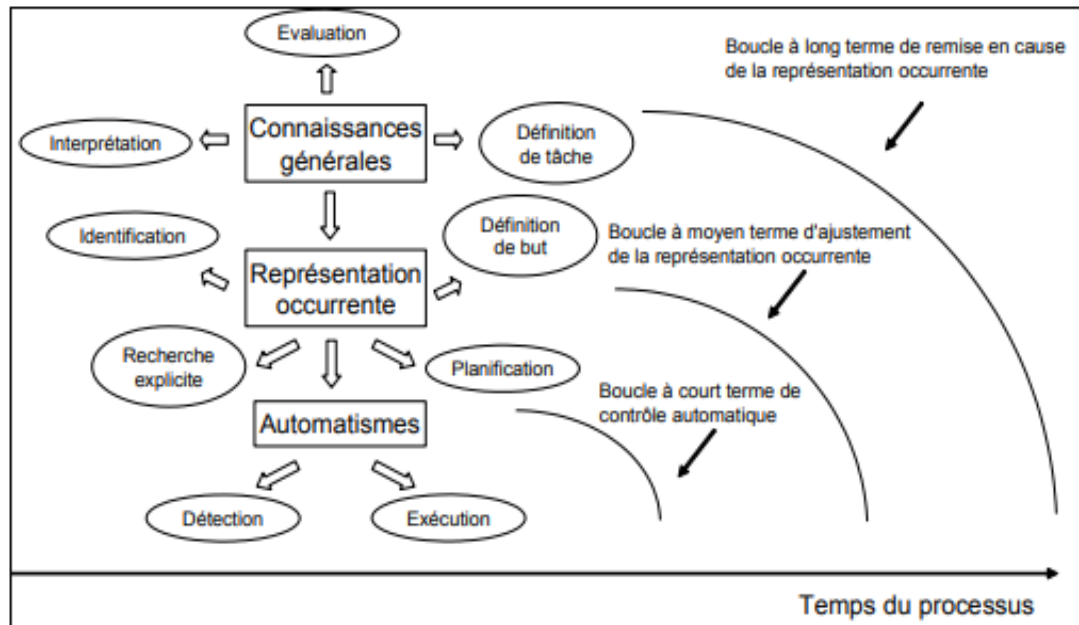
Evaluation

Interprétation

Connaissances générales

Définition de tâche

Boucle à long terme de remise en cause de la représentation occurrente

Identification

Représentation occurrente

Définition de but

Boucle à moyen terme d'ajustement de la représentation occurrente

Recherche explicite

Planification

Boucle à court terme de contrôle automatique

Automatismes

Détection

Exécution

Temps du processus